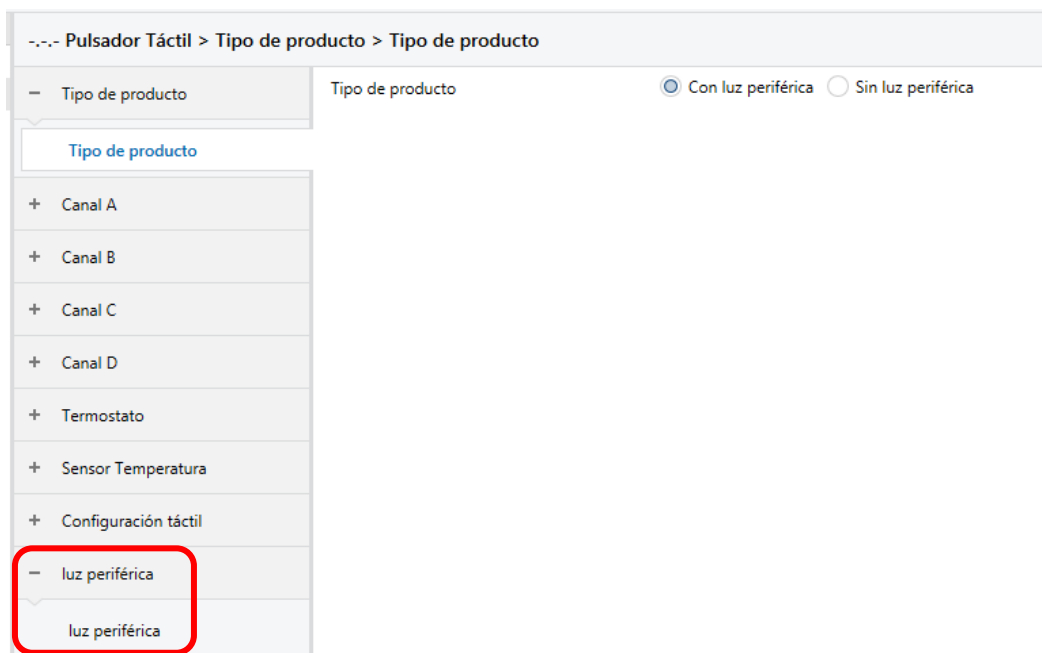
-.-.- Pulsador Táctil > Tipo de producto > Tipo de producto

− Tipo de producto

Tipo de producto

+ Canal A

+ Canal B

+ Canal C

+ Canal D

+ Termostato

+ Sensor Temperatura

+ Configuración táctil

− luz periférica

luz periférica

Tipo de producto

Con luz periférica

Sin luz periférica